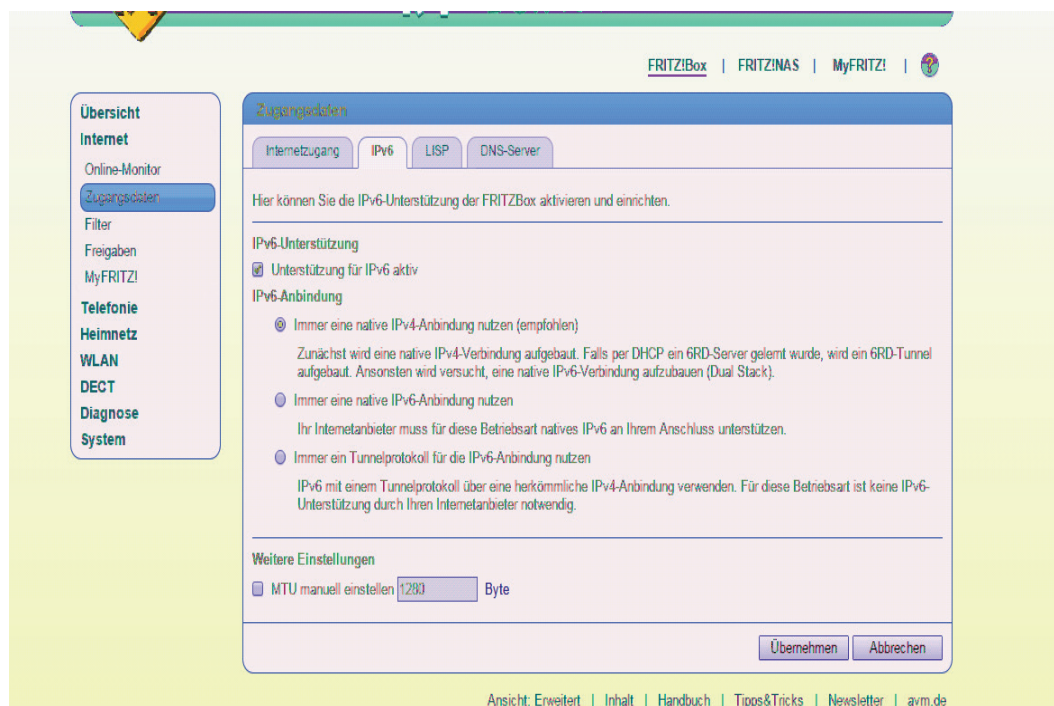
FRITZ!Box | FRITZ!NAS | MyFRITZ! | ?

Übersicht
Internet
Online-Monitor
Zugangsdaten
Filter
Freigaben
MyFRITZ!
Telefonie
Heimnetz
WLAN
DECT
Diagnose
System

Zugangsdaten

Internetzugang | IPv6 | LISP | DNS-Server

Hier können Sie die IPv6-Unterstützung der FRITZBox aktivieren und einrichten.

IPv6-Unterstützung

Unterstützung für IPv6 aktiv

IPv6-Anbindung

Immer eine native IPv4-Anbindung nutzen (empfohlen)

Zunächst wird eine native IPv4-Verbindung aufgebaut. Falls per DHCP ein 6RD-Server gelernt wurde, wird ein 6RD-Tunnel aufgebaut. Ansonsten wird versucht, eine native IPv6-Verbindung aufzubauen (Dual Stack).

Immer eine native IPv6-Anbindung nutzen

Ihr Internetanbieter muss für diese Betriebsart natives IPv6 an Ihrem Anschluss unterstützen.

Immer ein Tunnelprotokoll für die IPv6-Anbindung nutzen

IPv6 mit einem Tunnelprotokoll über eine herkömmliche IPv4-Anbindung verwenden. Für diese Betriebsart ist keine IPv6-Unterstützung durch Ihren Internetanbieter notwendig.

Weitere Einstellungen

MTU manuell einstellen 1280 Byte

Übernehmen | Abbrechen

Ansicht: Erweitert | Inhalt | Handbuch | Tipps&Tricks | Newsletter | avm.de